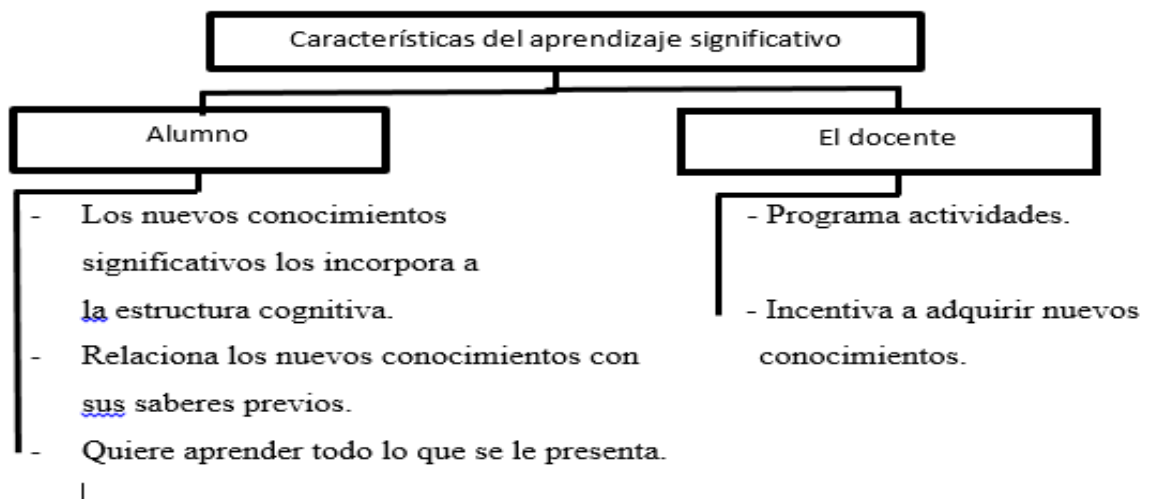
Características del aprendizaje significativo

Alumno

- Los nuevos conocimientos significativos los incorpora a la estructura cognitiva.
- Relaciona los nuevos conocimientos con sus saberes previos.
- Quiere aprender todo lo que se le presenta.

El docente

- Programa actividades.

- Incentiva a adquirir nuevos conocimientos.